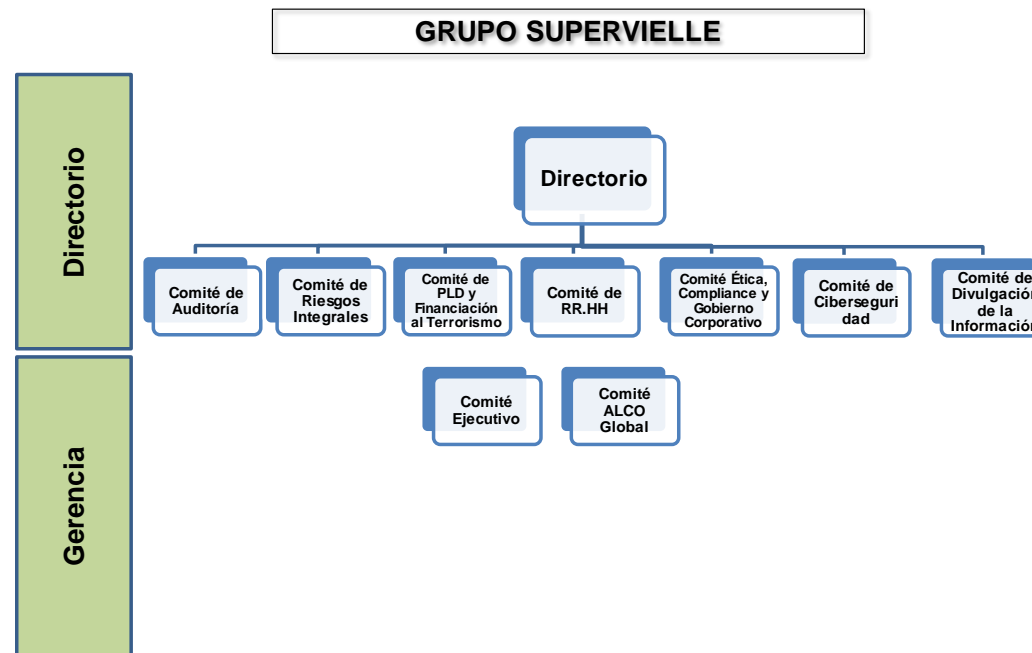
GRUPO SUPERVIELLE

Directorio

Gerencia

Directorio

Comité de Auditoría

Comité de Riesgos Integrales

Comité de PLD y Financiación al Terrorismo

Comité de RR.HH

Comité Ética, Compliance y Gobierno Corporativo

Comité de Ciberseguridad

Comité de Divulgación de la Informació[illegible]

Comité Ejecutivo

Comité ALCO Global